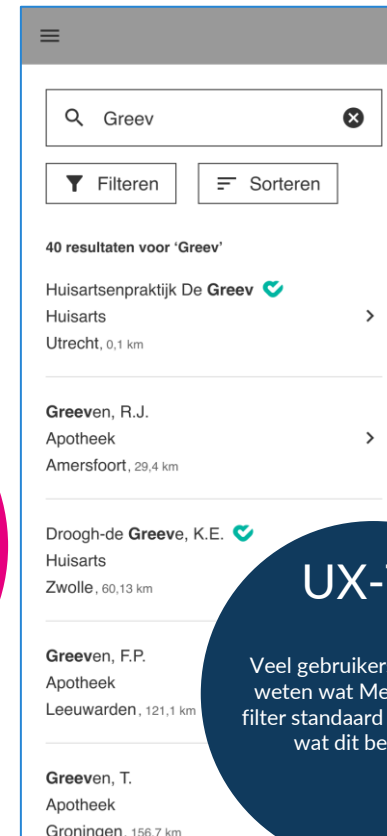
Greev

Filteren

Sorteren

40 resultaten voor 'Greev'

Huisartsenpraktijk De Greev
Huisarts
Utrecht, 0,1 km

Greeven, R.J.
Apotheek
Amersfoort, 29,4 km

Droogh-de Greeve, K.E.
Huisarts
Zwolle, 60,13 km

Greeven, F.P.
Apotheek
Leeuwarden, 121,1 km

Greeven, T.
Apotheek
Groningen, 156,7 km

UX-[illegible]

Veel gebruiker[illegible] weten wat Me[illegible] filter standaard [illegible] wat dit be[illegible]